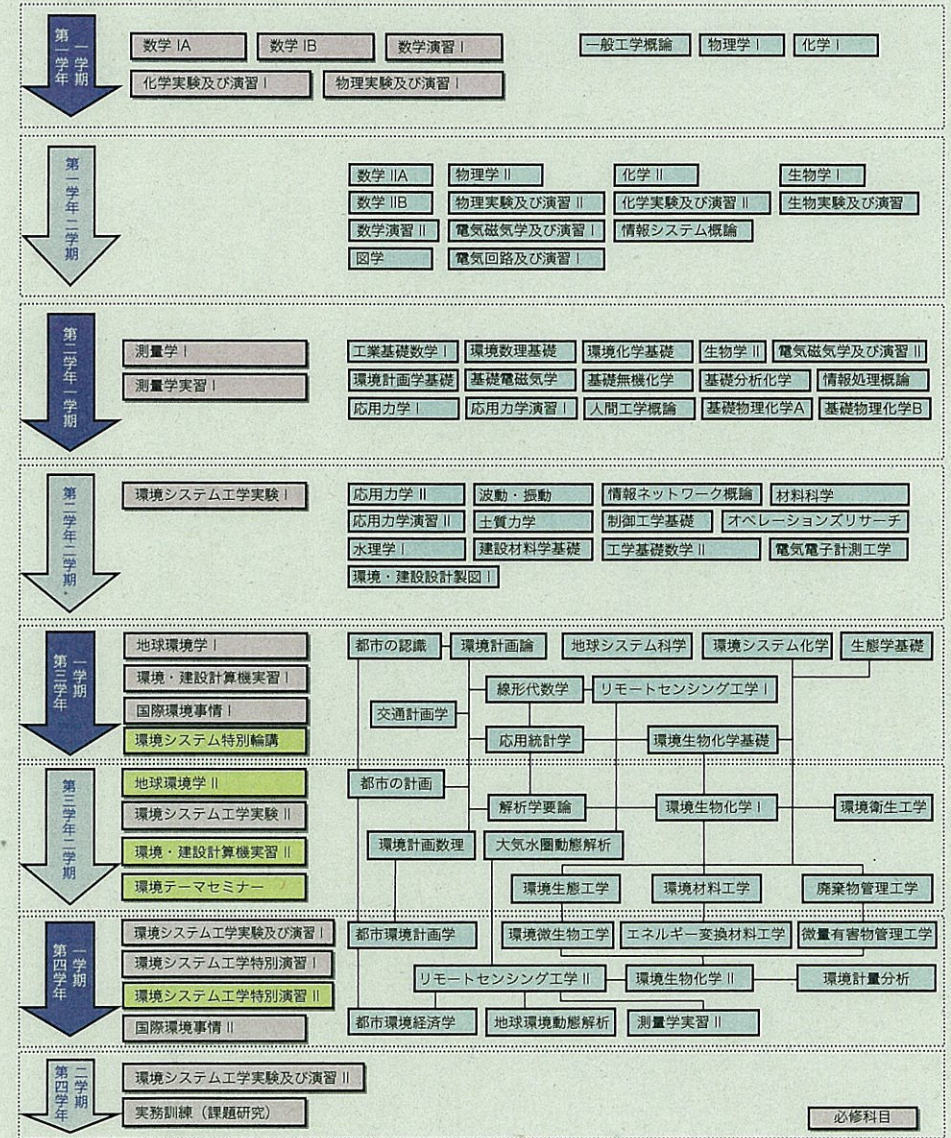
第一学年一学期

数学 IA
数学 IB
数学演習 I
化学実験及び演習 I
物理実験及び演習 I
一般工学概論
物理学 I
化学 I

第一学年二学期

数学 IIA
数学 IIB
数学演習 II
図学
物理学 II
物理実験及び演習 II
電気磁気学及び演習 I
電気回路及び演習 I
化学 II
化学実験及び演習 II
情報システム概論
生物学 I
生物実験及び演習

第二学年一学期

測量学 I
測量学実習 I
工業基礎数学 I
環境数理基礎
環境化学基礎
生物学 II
電気磁気学及び演習 II
環境計画学基礎
基礎電磁気学
基礎無機化学
基礎分析化学
情報処理概論
応用力学 I
応用力学演習 I
人間工学概論
基礎物理化学A
基礎物理化学B

第二学年二学期

環境システム工学実験 I
応用力学 II
波動・振動
情報ネットワーク概論
材料科学
応用力学演習 II
土質力学
制御工学基礎
オペレーションズリサーチ
水理学 I
建設材料学基礎
工学基礎数学 II
電気電子計測工学
環境・建設設計製図 I

第三学年一学期

地球環境学 I
環境・建設計算機実習 I
国際環境事情 I
環境システム特別輪講
都市の認識
環境計画論
地球システム科学
環境システム化学
生態学基礎
線形代数学
リモートセンシング工学 I
交通計画学
応用統計学
環境生物化学基礎

第三学年二学期

地球環境学 II
環境システム工学実験 II
環境・建設計算機実習 II
環境テーマセミナー
都市の計画
解析学要論
環境生物化学 I
環境衛生工学
環境計画数理
大気水圏動態解析
環境生態工学
環境材料工学
廃棄物管理工学

第四学年一学期

環境システム工学実験及び演習 I
環境システム工学特別演習 I
環境システム工学特別演習 II
国際環境事情 II
都市環境計画学
環境微生物工学
エネルギー変換材料工学
微量有害物管理工学
リモートセンシング工学 II
環境生物化学 II
環境計量分析
都市環境経済学
地球環境動態解析
測量学実習 II

第四学年二学期

環境システム工学実験及び演習 II
実務訓練（課題研究）

必修科目